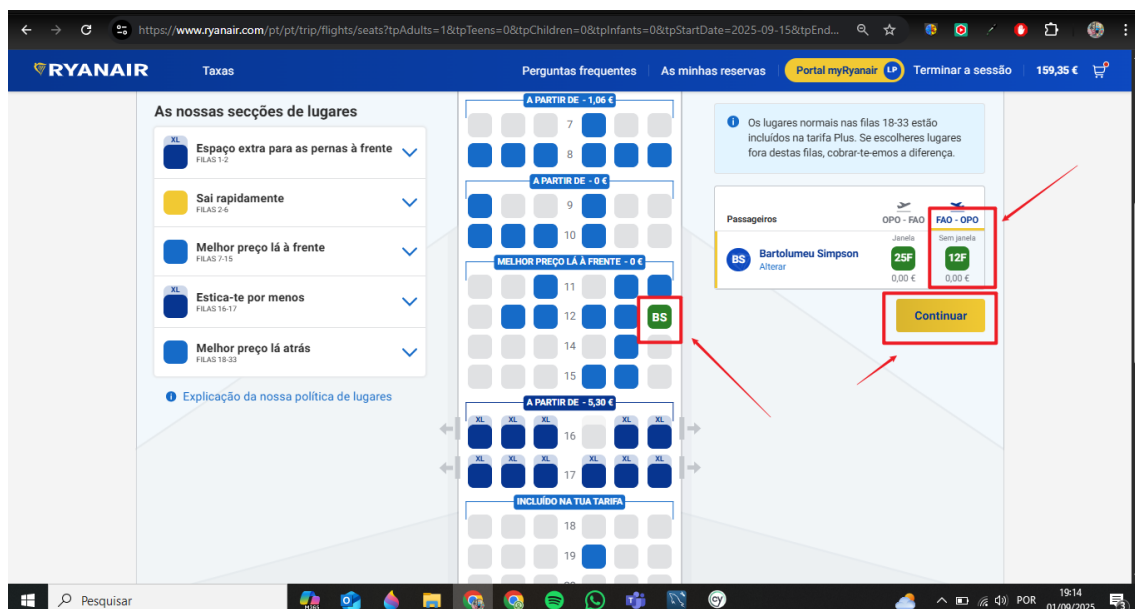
https://www.ryanair.com/pt/pt/trip/flights/seats?tpAdults=1&tpTeens=0&tpChildren=0&tpInfants=0&tpStartDate=2025-09-15&tpEnd...

RYANAIR Taxas

Perguntas frequentes As minhas reservas Portal myRyanair LP Terminar a sessão 159,35 €

As nossas secções de lugares

XL Espaço extra para as pernas à frente FILAS 1-2

Sai rapidamente FILAS 2-6

Melhor preço lá à frente FILAS 7-15

XL Estica-te por menos FILAS 16-17

Melhor preço lá atrás FILAS 18-33

Explicação da nossa política de lugares

A PARTIR DE - 1,06 €
7
8
A PARTIR DE - 0 €
9
10
MELHOR PREÇO LÁ À FRENTE - 0 €
11
12 BS
14
15
A PARTIR DE - 5,30 €
XL XL XL XL XL
16
XL XL XL XL XL XL
17
INCLUÍDO NA TUA TARIFA
18
19

Os lugares normais nas filas 18-33 estão incluídos na tarifa Plus. Se escolheres lugares fora destas filas, cobrar-te-emos a diferença.

Passageiros OPO - FAO FAO - OPO
Janela Sem janela
BS Bartolumeu Simpson Alterar 25F 12F
0,00 € 0,00 €

Continuar

Pesquisar
POR 19:14 01/09/2025